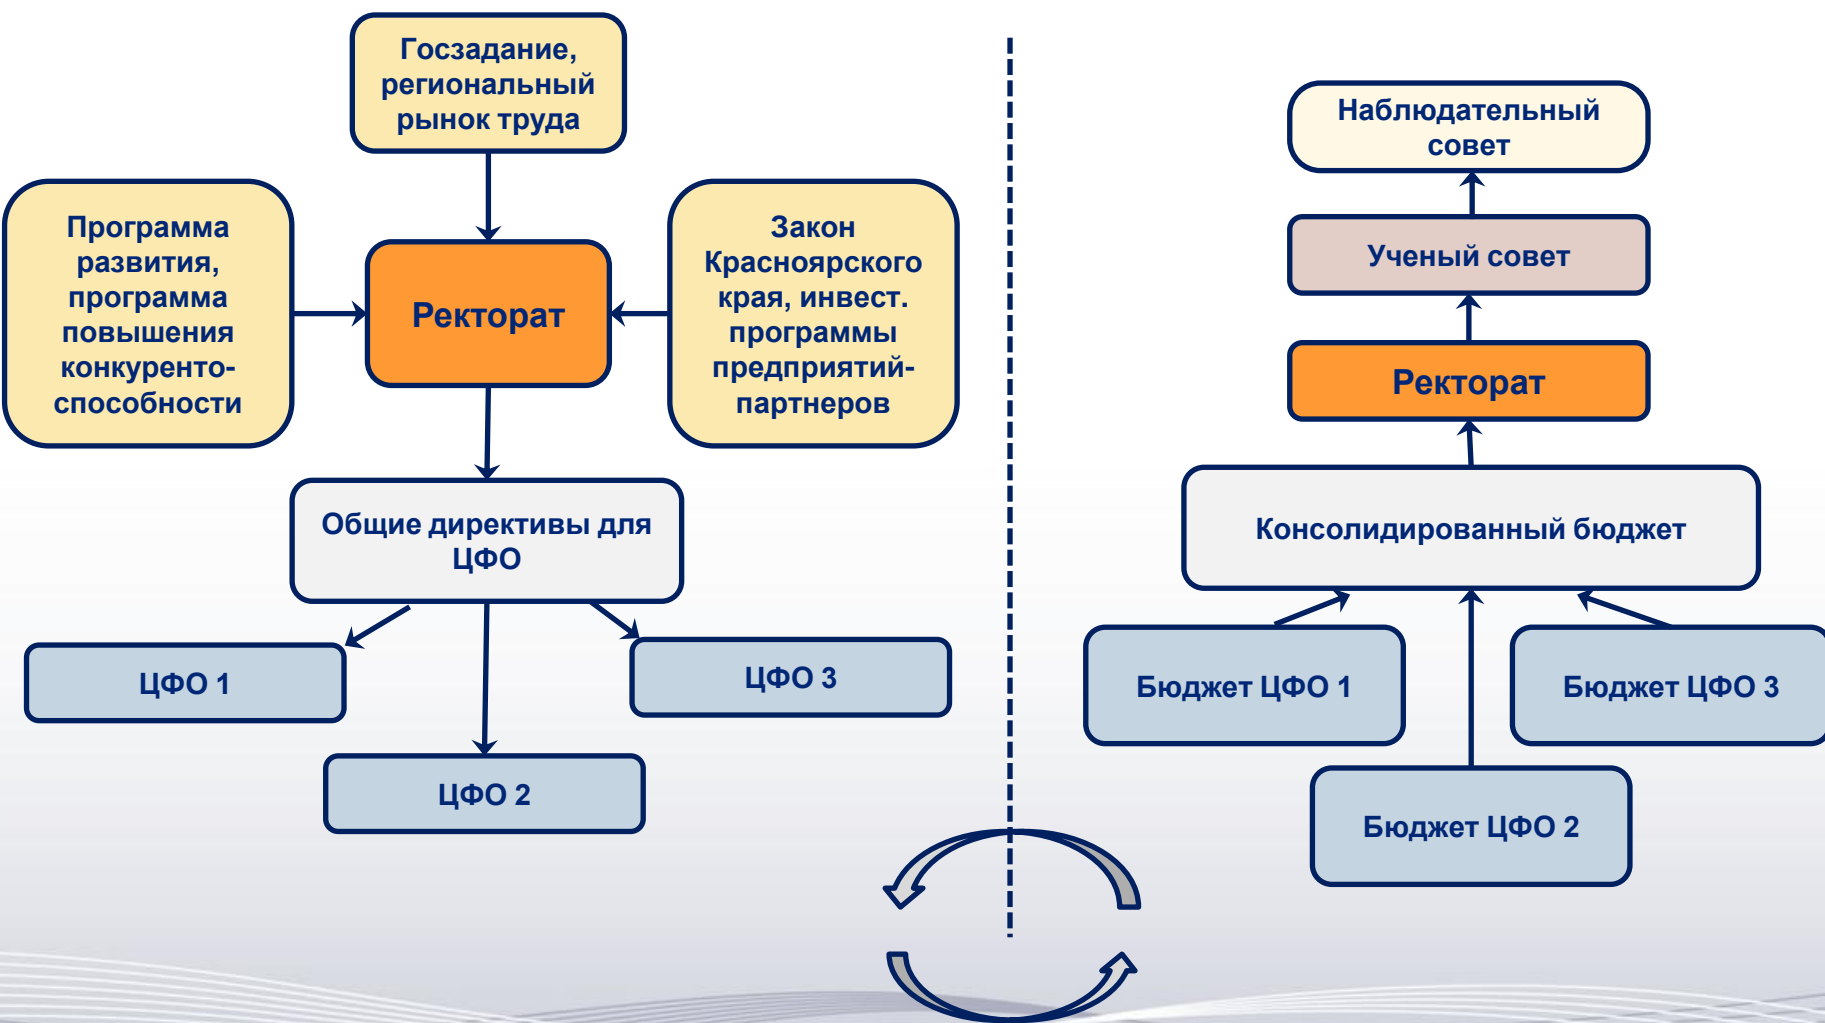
Госзадание, региональный рынок труда

Программа развития, программа повышения конкуренто-способности

Ректорат

Закон Красноярского края, инвест. программы предприятий-партнеров

Общие директивы для ЦФО

ЦФО 1

ЦФО 3

ЦФО 2

Наблюдательный совет

Ученый совет

Ректорат

Консолидированный бюджет

Бюджет ЦФО 1

Бюджет ЦФО 3

Бюджет ЦФО 2